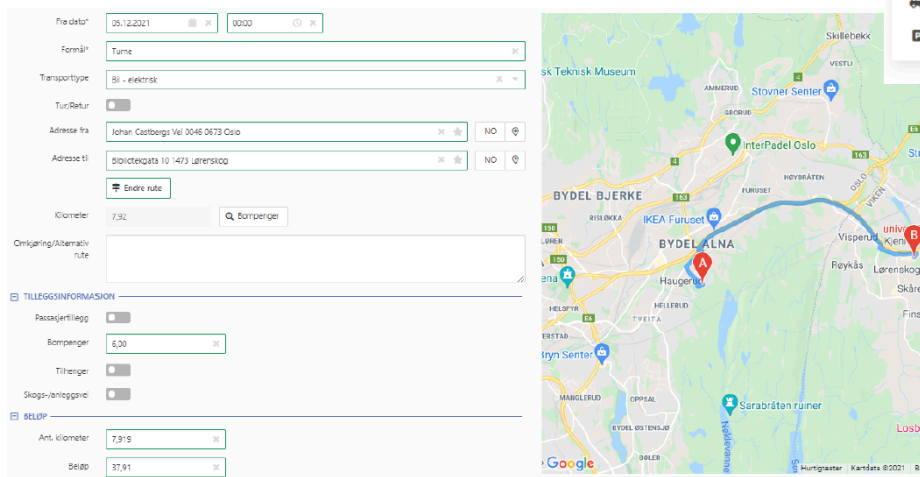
Fra dato* 05.12.2021 00:00

Formål* Turne

Transporttype Bil - elektrisk

Tur/Retur

Adresse fra Johan Castbergs Vei 0046 0673 Oslo NO

Adresse til Bibliotekgata 10 1473 Lørenskog NO

Endre rute

Kilometer 7,92 Bompenger

Omkjøring/Alternativ rute

TILLEGGSINFORMASJON

Passasjertillegg

Bompenger 6,00

Tilhenger

Skogs-/anleggsvei

BELØP

Ant. kilometer 7,919

Beløp 37,91

Skillebekk
VESTLI
sk Teknisk Museum
AMMERUD
GROrud
Stovner Senter
InterPadel Oslo
BYDEL BJERKE
FURUSET
HØYBRÅTEN
RISLØKKA
IKEA Furuset
BYDEL ALNA
univ
Visperud
Kjeni
Røykås
Lørenskog
Skåre
Haugerud
HELLERUD
TVEITA
HELSFYR
ETTERSTAD
Bryn Senter
MANGLERUD
OPPSAL
Sarabråten ruiner
BYDEL ØSTENSJØ
BØLER
Nøklevann
Losby
Google
Hurtigtaster Kartdata ©2021